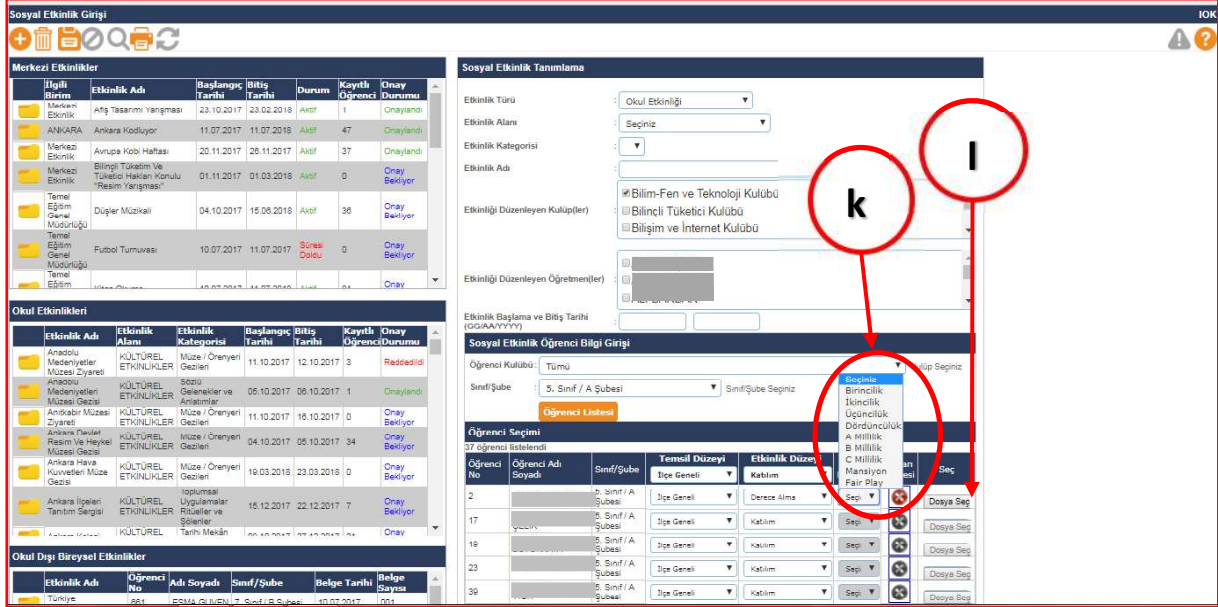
Sosyal Etkinlik Girişi

IOK

Merkezi Etkinlikler

| İlgili Birim | Etkinlik Adı | Başlangıç Tarihi | Bitiş Tarihi | Durum | Kayıtlı Öğrenci | Onay Durumu |
|---|---|---|---|---|---|---|
| Merkezi Etkinlik | Afiş Tasarımı Yarışması | 23.10.2017 | 23.02.2018 | Aktif | 1 | Onaylandı |
| ANKARA | Ankara Kodluyor | 11.07.2017 | 11.07.2018 | Aktif | 47 | Onaylandı |
| Merkezi Etkinlik | Avrupa Kobi Haftası | 20.11.2017 | 26.11.2017 | Aktif | 37 | Onaylandı |
| Merkezi Etkinlik | Bilinçli Tüketim Ve Tüketici Hakları Konulu "Resim Yarışması" | 01.11.2017 | 01.03.2018 | Aktif | 0 | Onay Bekliyor |
| Temel Eğitim Genel Müdürlüğü | Düşler Müzikali | 04.10.2017 | 15.06.2018 | Aktif | 36 | Onay Bekliyor |
| Temel Eğitim Genel Müdürlüğü | Futbol Turnuvası | 10.07.2017 | 11.07.2017 | Süresi Doldu | 0 | Onay Bekliyor |
| Temel Eğitim | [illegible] | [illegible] | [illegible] | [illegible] | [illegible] | Onay |

Okul Etkinlikleri

| Etkinlik Adı | Etkinlik Alanı | Etkinlik Kategorisi | Başlangıç Tarihi | Bitiş Tarihi | Kayıtlı Öğrenci | Onay Durumu |
|---|---|---|---|---|---|---|
| Anadolu Medeniyetler Müzesi Ziyareti | KÜLTÜREL ETKİNLİKLER | Müze / Örenyeri Gezileri | 11.10.2017 | 12.10.2017 | 3 | Reddedildi |
| Anadolu Medeniyetleri Müzesi Gezisi | KÜLTÜREL ETKİNLİKLER | Sözlü Gelenekler ve Anlatımlar | 05.10.2017 | 06.10.2017 | 1 | Onaylandı |
| Anıtkabir Müzesi Ziyareti | KÜLTÜREL ETKİNLİKLER | Müze / Örenyeri Gezileri | 11.10.2017 | 16.10.2017 | 0 | Onay Bekliyor |
| Ankara Devlet Resim Ve Heykel Müzesi Gezisi | KÜLTÜREL ETKİNLİKLER | Müze / Örenyeri Gezileri | 04.10.2017 | 05.10.2017 | 34 | Onay Bekliyor |
| Ankara Hava Kuvvetleri Müze Gezisi | KÜLTÜREL ETKİNLİKLER | Müze / Örenyeri Gezileri | 19.03.2018 | 23.03.2018 | 0 | Onay Bekliyor |
| Ankara İlçeleri Tanıtım Sergisi | KÜLTÜREL ETKİNLİKLER | Toplumsal Uygulamalar Ritüeller ve Şölenler | 15.12.2017 | 22.12.2017 | 7 | Onay Bekliyor |
| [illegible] | KÜLTÜREL | Tarihi Mekân | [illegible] | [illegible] | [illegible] | Onay |

Okul Dışı Bireysel Etkinlikler

| Etkinlik Adı | Öğrenci No | Adı Soyadı | Sınıf/Şube | Belge Tarihi | Belge Sayısı |
|---|---|---|---|---|---|
| Türkiye | 861 | ESMA GÜVEN | 7. Sınıf / B Şubesi | 10.07.2017 | 001 |

Sosyal Etkinlik Tanımlama

Etkinlik Türü: Okul Etkinliği
Etkinlik Alanı: Seçiniz
Etkinlik Kategorisi
Etkinlik Adı
Etkinliği Düzenleyen Kulüp(ler): Bilim-Fen ve Teknoloji Kulübü, Bilinçli Tüketici Kulübü, Bilişim ve İnternet Kulübü
Etkinliği Düzenleyen Öğretmen(ler)
Etkinlik Başlama ve Bitiş Tarihi (GG/AA/YYYY)

Sosyal Etkinlik Öğrenci Bilgi Girişi

Öğrenci Kulübü: Tümü
Kulüp Seçiniz
Sınıf/Şube: 5. Sınıf / A Şubesi
Sınıf/Şube Seçiniz
Öğrenci Listesi

Öğrenci Seçimi
37 öğrenci listelendi

Seçiniz
Birincilik
İkincilik
Üçüncülük
Dördüncülük
A Millilik
B Millilik
C Millilik
Mansiyon
Fair Play

k
l

| Öğrenci No | Öğrenci Adı Soyadı | Sınıf/Şube | Temsil Düzeyi İlçe Geneli | Etkinlik Düzeyi Katılım | | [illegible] | Seç |
|---|---|---|---|---|---|---|---|
| 2 | | 5. Sınıf / A Şubesi | İlçe Geneli | Derece Alma | Seçi | | Dosya Seç |
| 17 | ÇELİK | 5. Sınıf / A Şubesi | İlçe Geneli | Katılım | Seçi | | Dosya Seç |
| 18 | | 5. Sınıf / A Şubesi | İlçe Geneli | Katılım | Seçi | | Dosya Seç |
| 23 | | 5. Sınıf / A Şubesi | İlçe Geneli | Katılım | Seçi | | Dosya Seç |
| 39 | | 5. Sınıf / A Şubesi | İlçe Geneli | Katılım | Seçi | | Dosya Seç |